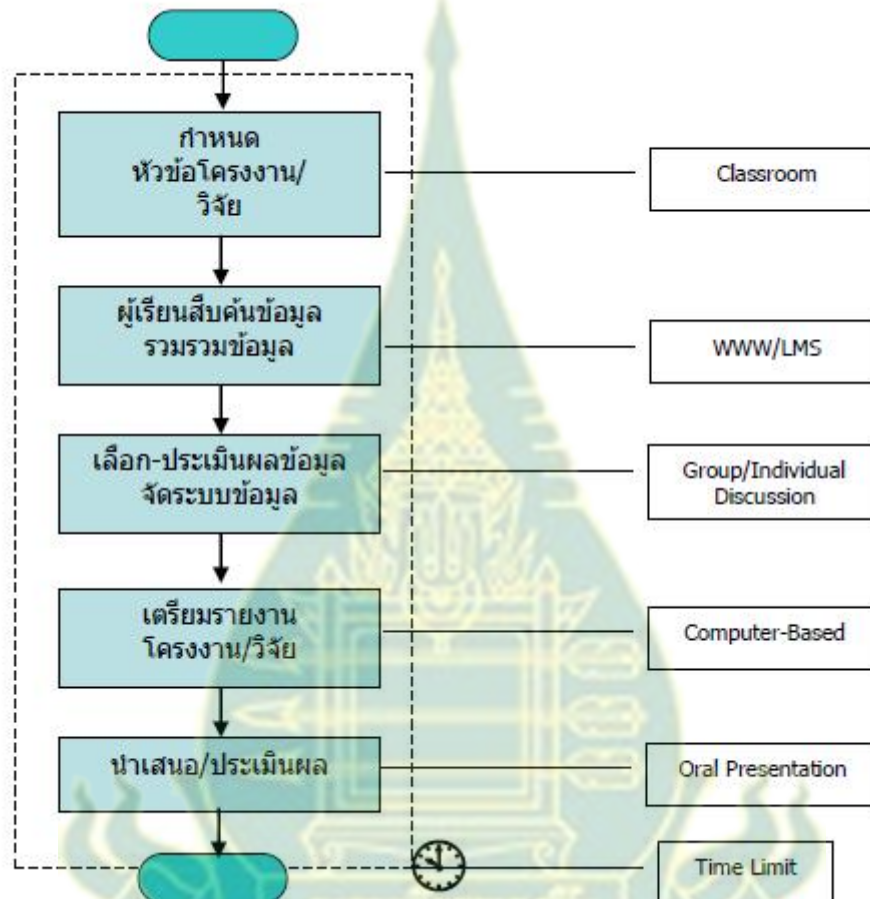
กำหนด หัวข้อโครงงาน/ วิจัย

Classroom

ผู้เรียนสืบค้นข้อมูล รวมรวมข้อมูล

WWW/LMS

เลือก-ประเมินผลข้อมูล จัดระบบข้อมูล

Group/Individual Discussion

เตรียมรายงาน โครงงาน/วิจัย

Computer-Based

นำเสนอ/ประเมินผล

Oral Presentation

Time Limit